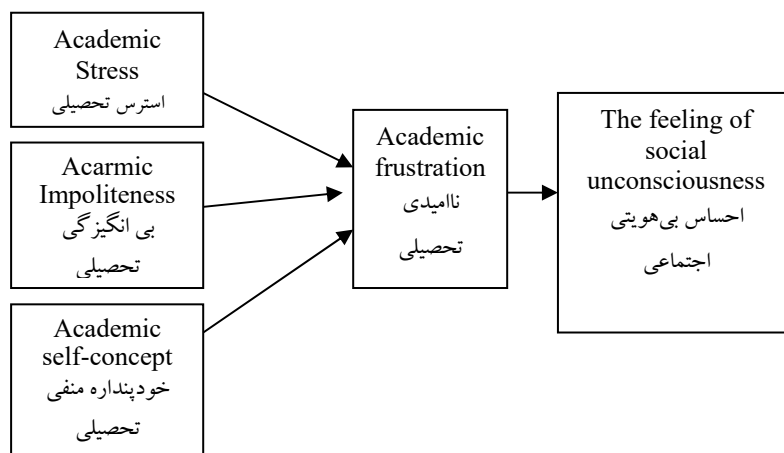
Academic Stress
استرس تحصیلی

Acarmic Impoliteness
بی انگیز گی
تحصیلی

Academic self-concept
خودپنداره منفی
تحصیلی

Academic frustration
ناامیدی
تحصیلی

The feeling of social unconsciousness
احساس بی‌هویتی
اجتماعی